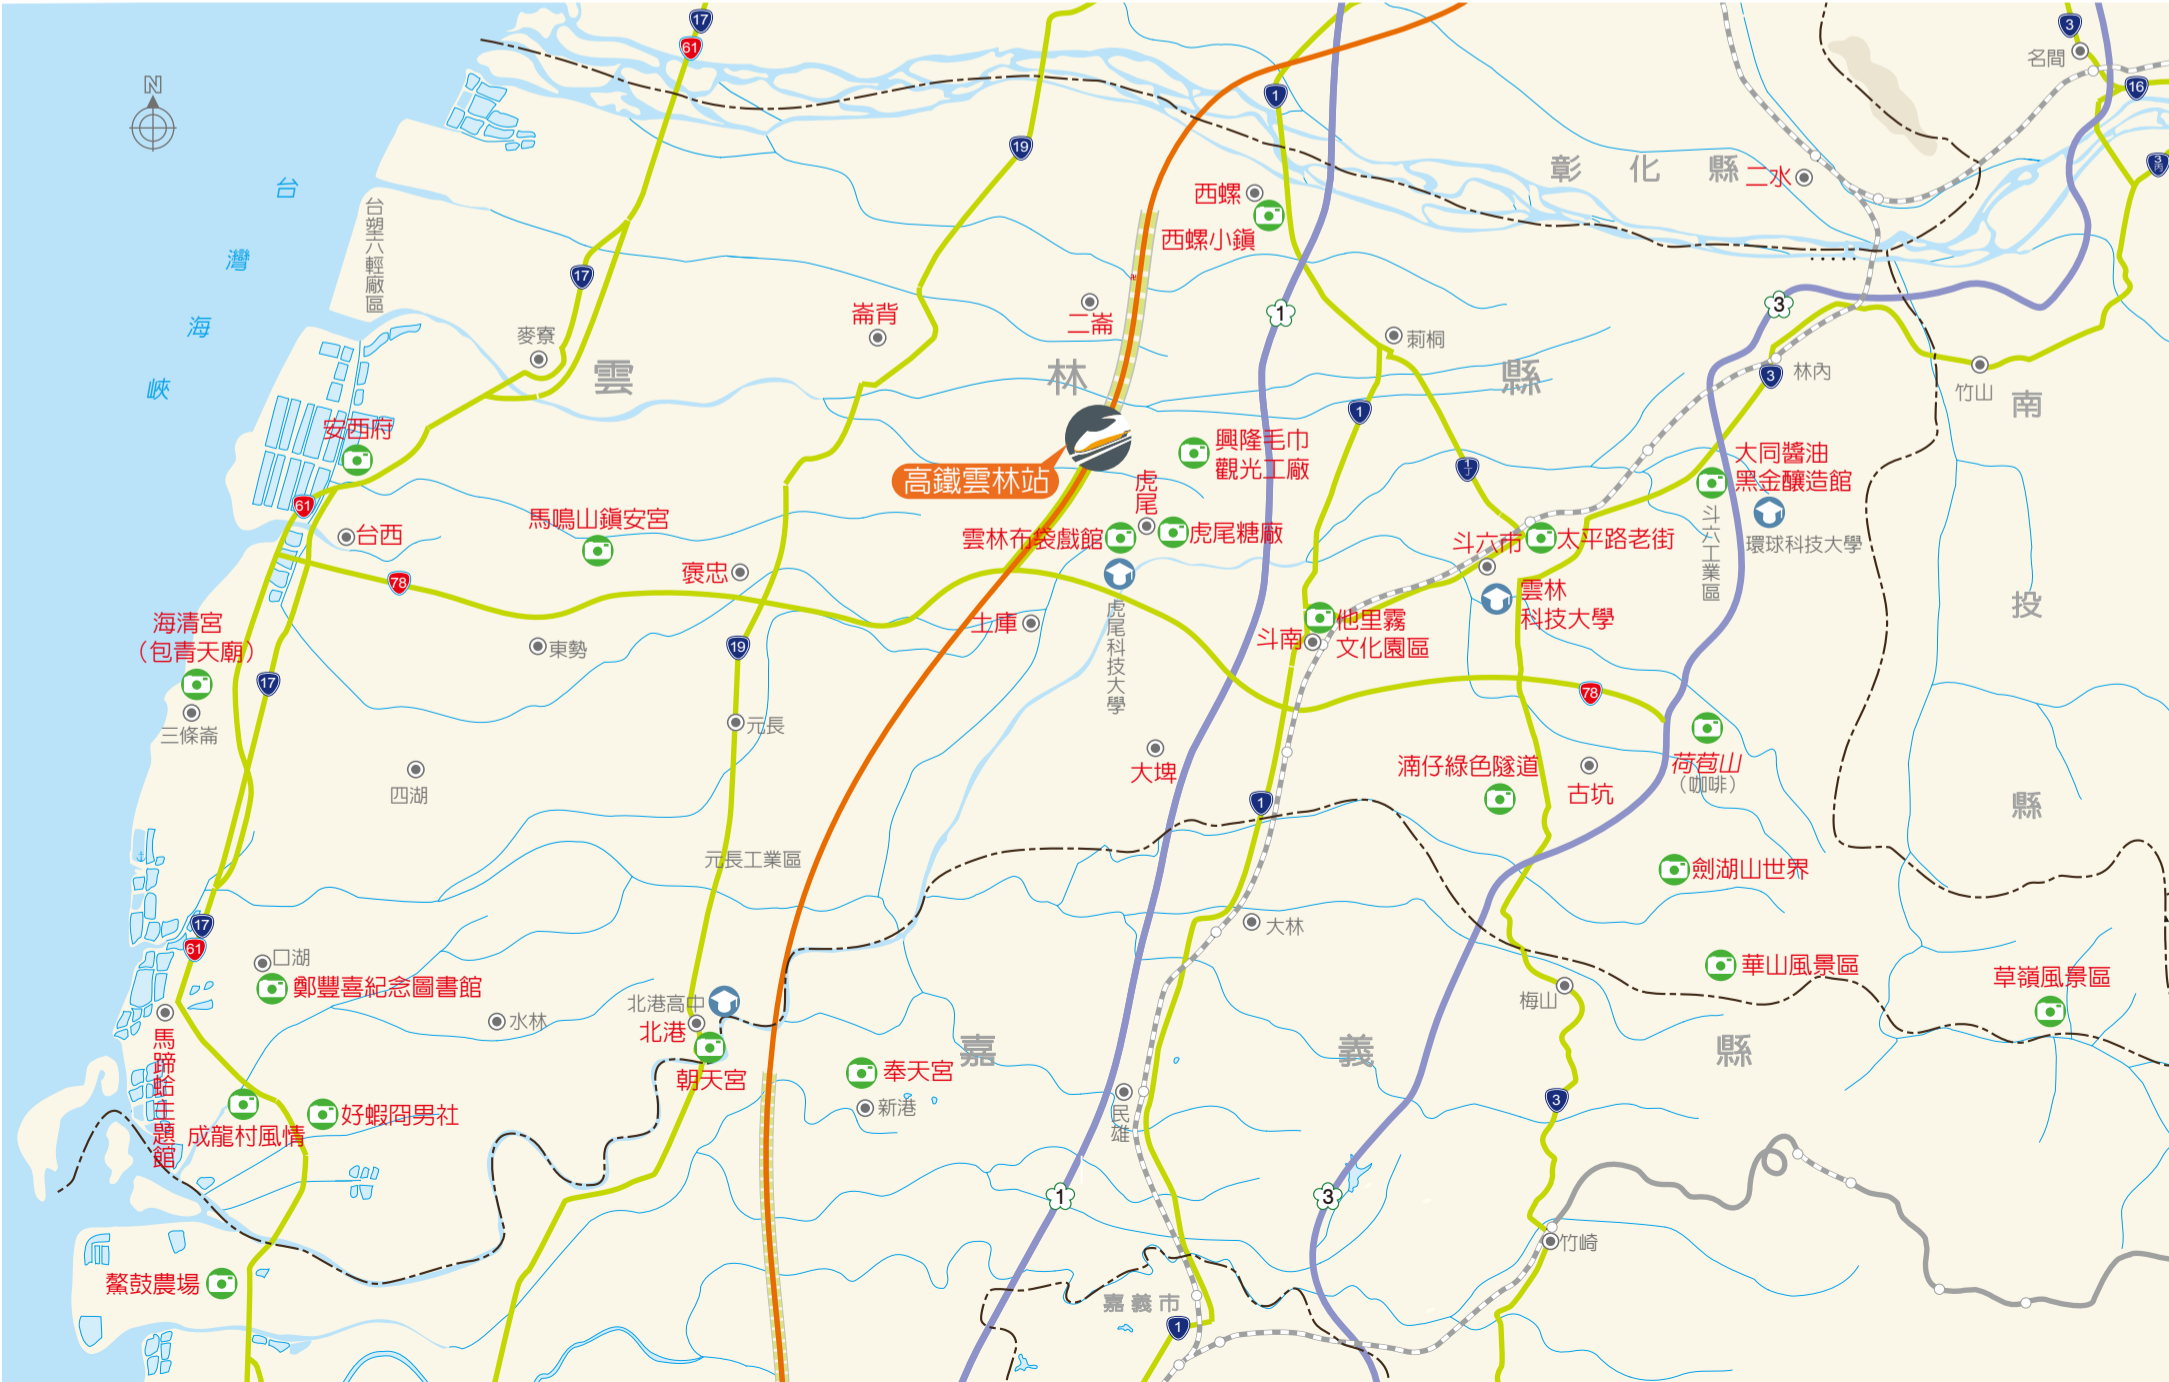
N

台
灣
海
峽

17
61
19
1
3
16
3

台塑六輕廠區

彰 化 縣

西螺
西螺小鎮
二水
名間

麥寮
崙背
二崙
莿桐

雲
林
縣

安西府
高鐵雲林站
興隆毛巾觀光工廠
虎尾
林內
竹山
南

1
17
19
3
61
78

台西
馬鳴山鎮安宮
褒忠
雲林布袋戲館
虎尾糖廠
斗六市
太平路老街
大同醬油黑金釀造館
環球科技大學
斗六工業區

海清宮（包青天廟）
東勢
土庫
虎尾科技大學
斗南
他里霧文化園區
雲林科技大學
投

三條崙
元長
大埤
湳仔綠色隧道
古坑
荷苞山（咖啡）
78
四湖
縣

元長工業區
劍湖山世界

大林
口湖
鄭豐喜紀念圖書館
水林
北港高中
北港
朝天宮
華山風景區
草嶺風景區
梅山

馬蹄蛤主題館
成龍村風情
好蝦冏男社
奉天宮
嘉
新港
民雄
義
縣

1
3
竹崎

鰲鼓農場
嘉義市
1